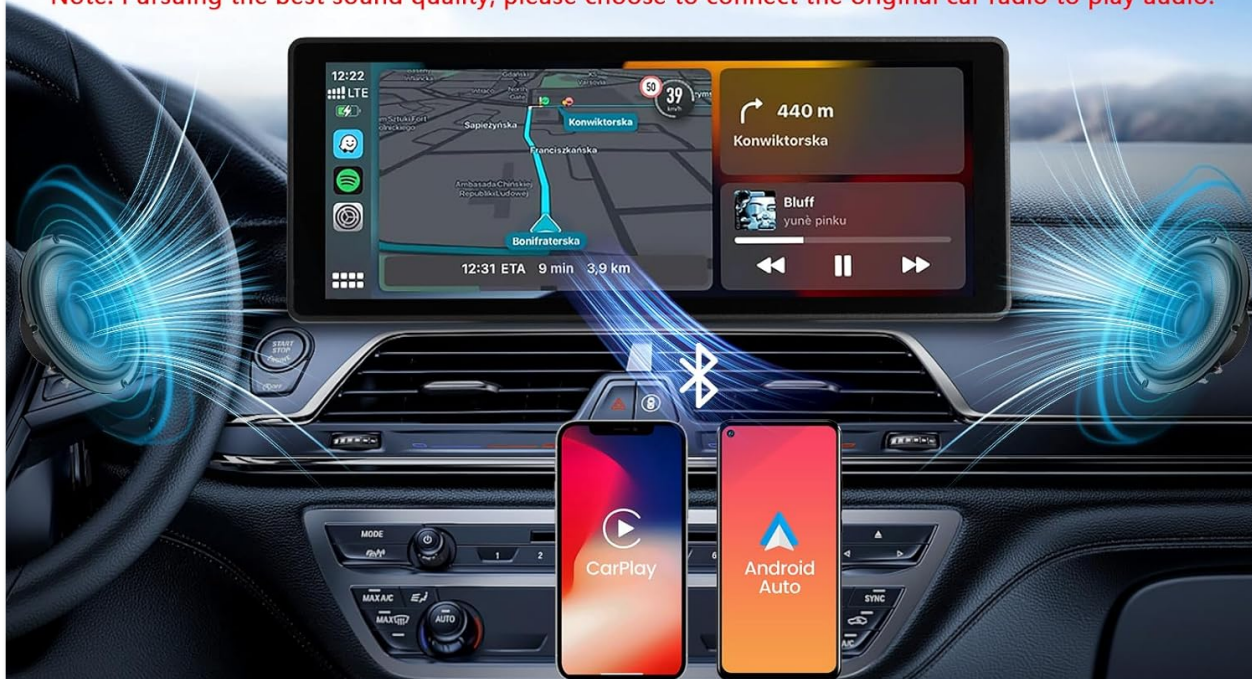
Note: Pursuing the best sound quality, please choose to connect the original car radio to play audio.

12:22
LTE

Sapieżyńska
Konwiktorska
Franciszkańska
Ambasada Chińskiej Republiki Ludowej
Bonifraterska
50
39 km/h
12:31 ETA 9 min 3,9 km

440 m
Konwiktorska

Bluff
yunè pinku

START STOP

MODE
1 2
MAX A/C
AUTO
SYNC

CarPlay

Android Auto